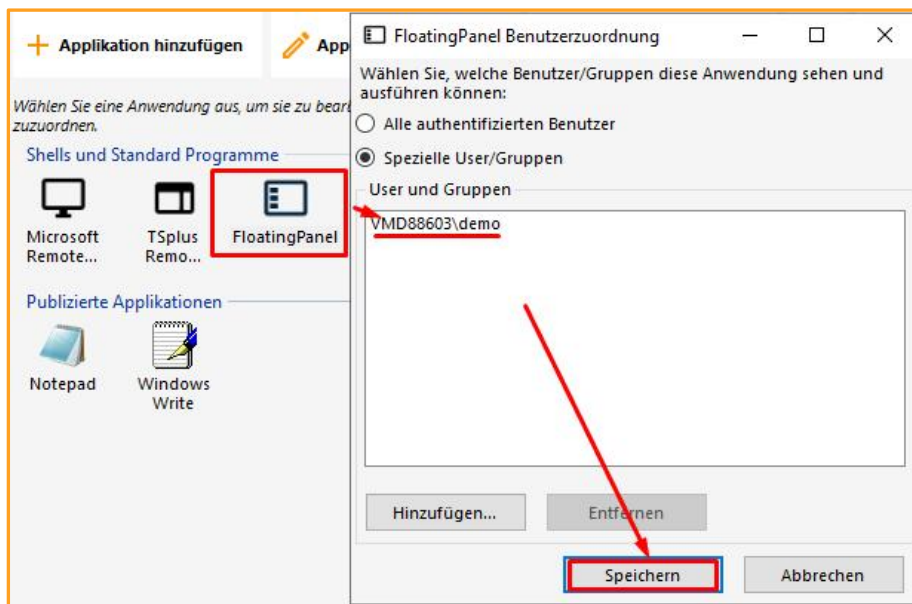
+ Applikation hinzufügen

App

Wählen Sie eine Anwendung aus, um sie zu bear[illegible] zuzuordnen.

Shells und Standard Programme

Microsoft Remote...

TSplus Remo...

FloatingPanel

Publizierte Applikationen

Notepad

Windows Write

FloatingPanel Benutzerzuordnung

Wählen Sie, welche Benutzer/Gruppen diese Anwendung sehen und ausführen können:

Alle authentifizierten Benutzer

Spezielle User/Gruppen

User und Gruppen

VMD88603\demo

Hinzufügen...

Entfernen

Speichern

Abbrechen